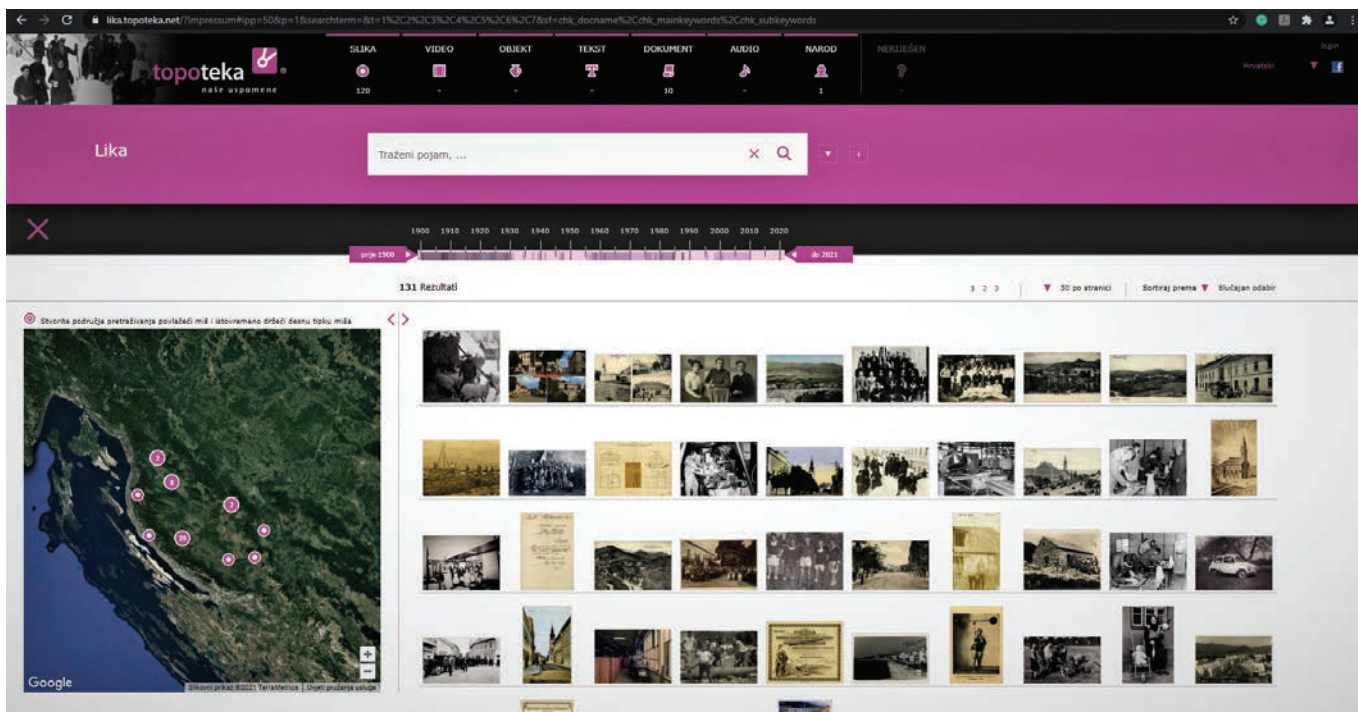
lika.topoteka.net/?impressum#ipp=50&p=1&searchterm=&t=1%2C2%2C3%2C4%2C5%2C6%2C7&sf=chk_docname%2Cchk_mainkeywords%2Cchk_subkeywords

topoteka
naše uspomene

SLIKA
120

VIDEO
-

OBJEKT
-

TEKST
-

DOKUMENT
10

AUDIO
-

NAROD
1

NERIJEŠEN
-

login
Hrvatski

Lika

Traženi pojam, ...

1900 1910 1920 1930 1940 1950 1960 1970 1980 1990 2000 2010 2020

prije 1900

do 2021

131 Rezultati

1 2 3

30 po stranici

Sortiraj prema

Slučajan odabir

Stvorite područja pretraživanja povlačeći miš i istovremeno držeći desnu tipku miša

2
6
2
10

Google

Slikovni prikaz ©2021 TerraMetrics | Uvjeti pružanja usluge